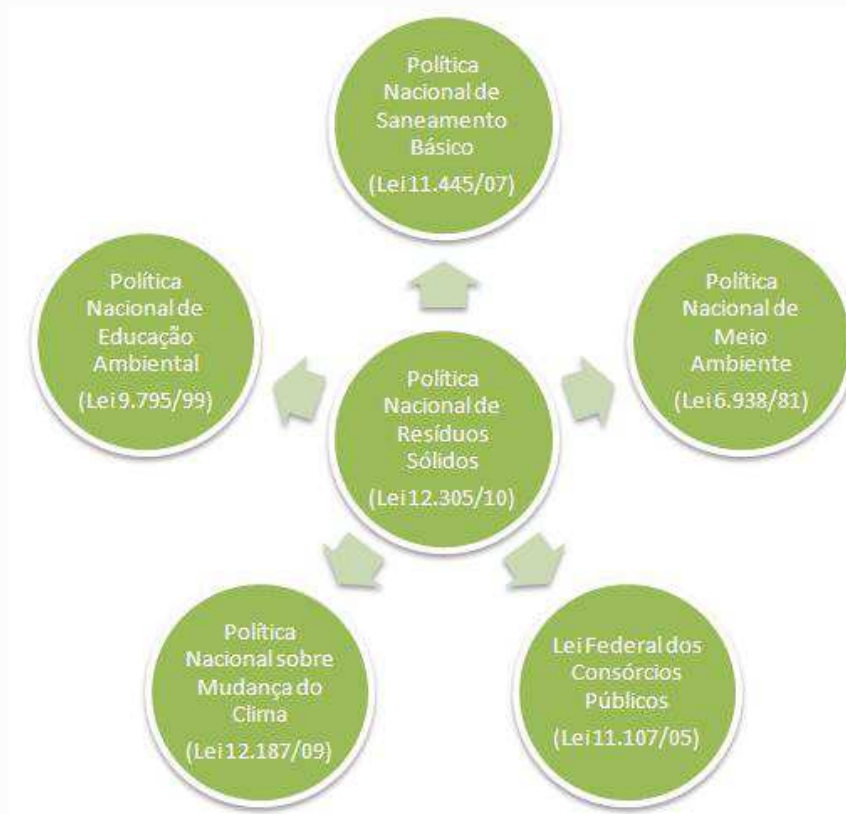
Política Nacional de Saneamento Básico

(Lei 11.445/07)

Política Nacional de Educação Ambiental

(Lei 9.795/99)

Política Nacional de Resíduos Sólidos

(Lei 12.305/10)

Política Nacional de Meio Ambiente

(Lei 6.938/81)

Política Nacional sobre Mudança do Clima

(Lei 12.187/09)

Lei Federal dos Consórcios Públicos

(Lei 11.107/05)